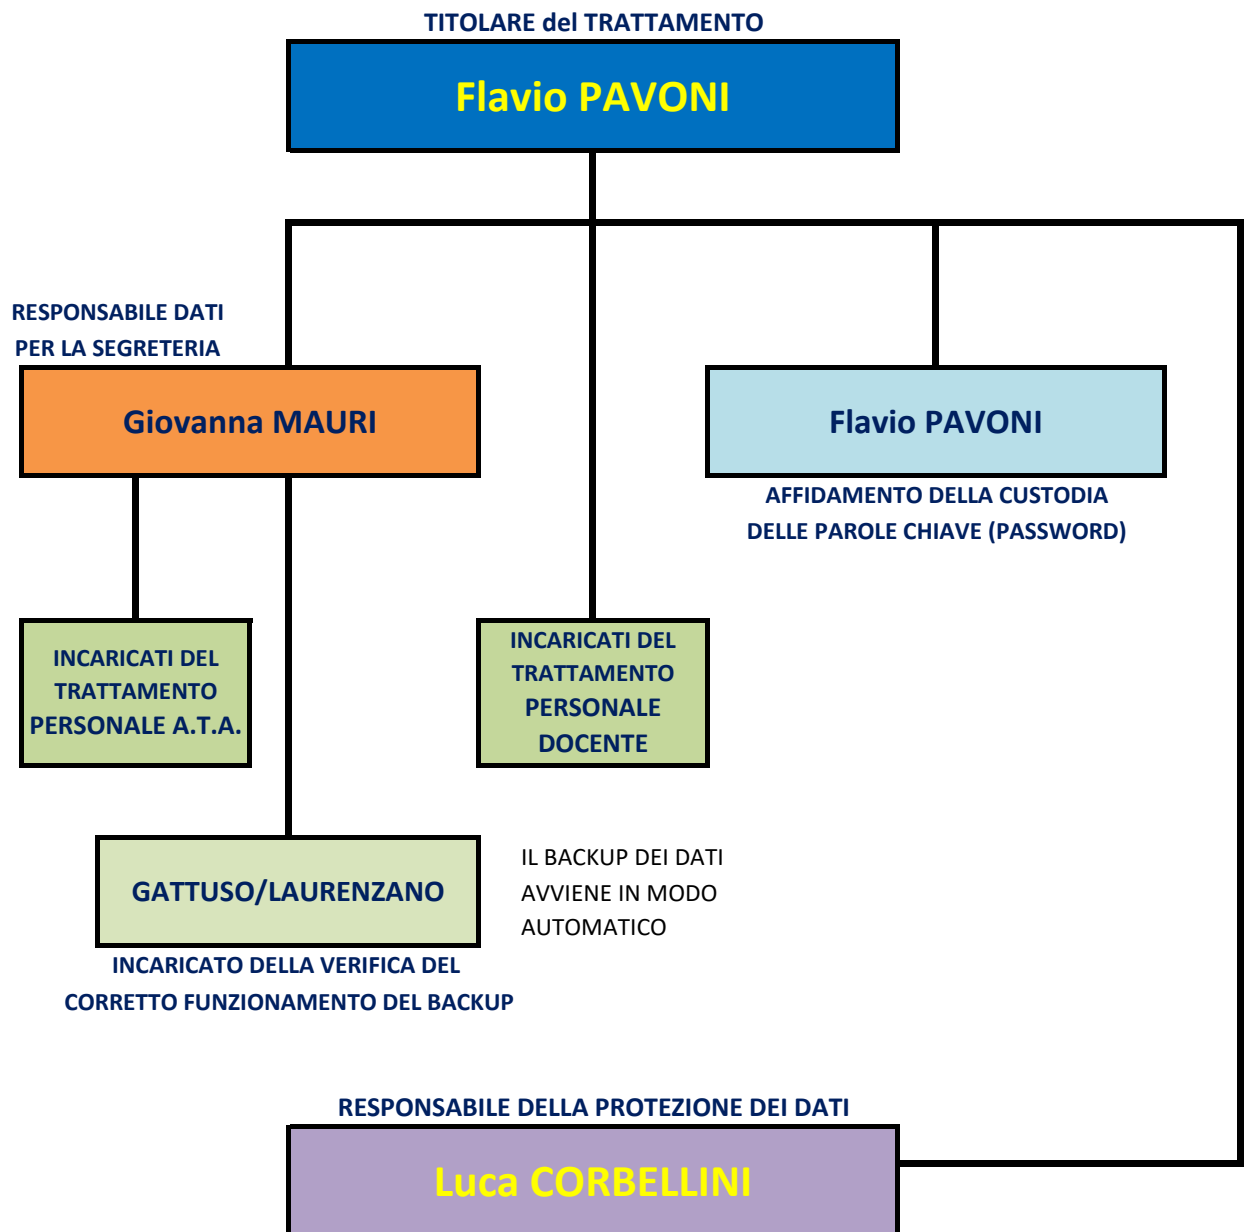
TITOLARE del TRATTAMENTO

Flavio PAVONI

RESPONSABILE DATI PER LA SEGRETERIA

Giovanna MAURI

Flavio PAVONI

AFFIDAMENTO DELLA CUSTODIA DELLE PAROLE CHIAVE (PASSWORD)

INCARICATI DEL TRATTAMENTO PERSONALE A.T.A.

INCARICATI DEL TRATTAMENTO PERSONALE DOCENTE

GATTUSO/LAURENZANO

IL BACKUP DEI DATI AVVIENE IN MODO AUTOMATICO

INCARICATO DELLA VERIFICA DEL CORRETTO FUNZIONAMENTO DEL BACKUP

RESPONSABILE DELLA PROTEZIONE DEI DATI

Luca CORBELLINI